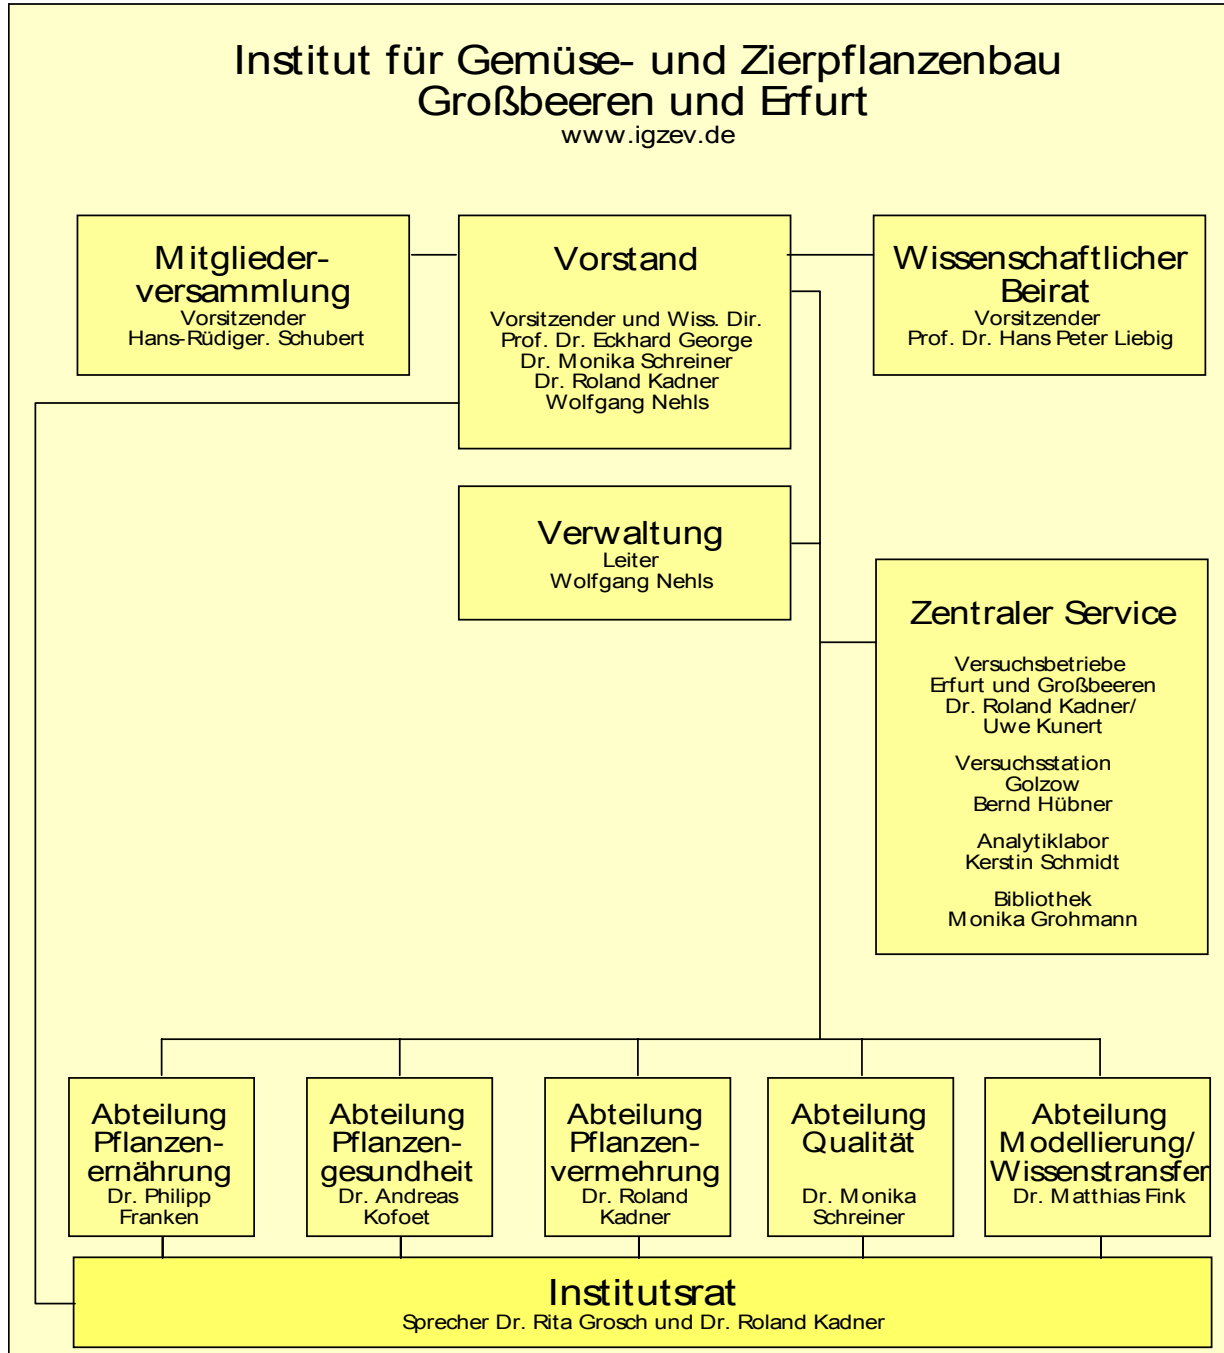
Institut für Gemüse- und Zierpflanzenbau
Großbeeren und Erfurt
www.igzev.de

Mitgliederversammlung
Vorsitzender
Hans-Rüdiger. Schubert

Vorstand

Vorsitzender und Wiss. Dir.
Prof. Dr. Eckhard George
Dr. Monika Schreiner
Dr. Roland Kadner
Wolfgang Nehls

Wissenschaftlicher Beirat
Vorsitzender
Prof. Dr. Hans Peter Liebig

Verwaltung
Leiter
Wolfgang Nehls

Zentraler Service

Versuchsbetriebe
Erfurt und Großbeeren
Dr. Roland Kadner/
Uwe Kunert

Versuchsstation
Golzow
Bernd Hübner

Analytiklabor
Kerstin Schmidt

Bibliothek
Monika Grohmann

Abteilung Pflanzenernährung
Dr. Philipp Franken

Abteilung Pflanzengesundheit
Dr. Andreas Kofoet

Abteilung Pflanzenvermehrung
Dr. Roland Kadner

Abteilung Qualität
Dr. Monika Schreiner

Abteilung Modellierung/ Wissenstransfer
Dr. Matthias Fink

Institutsrat
Sprecher Dr. Rita Grosch und Dr. Roland Kadner